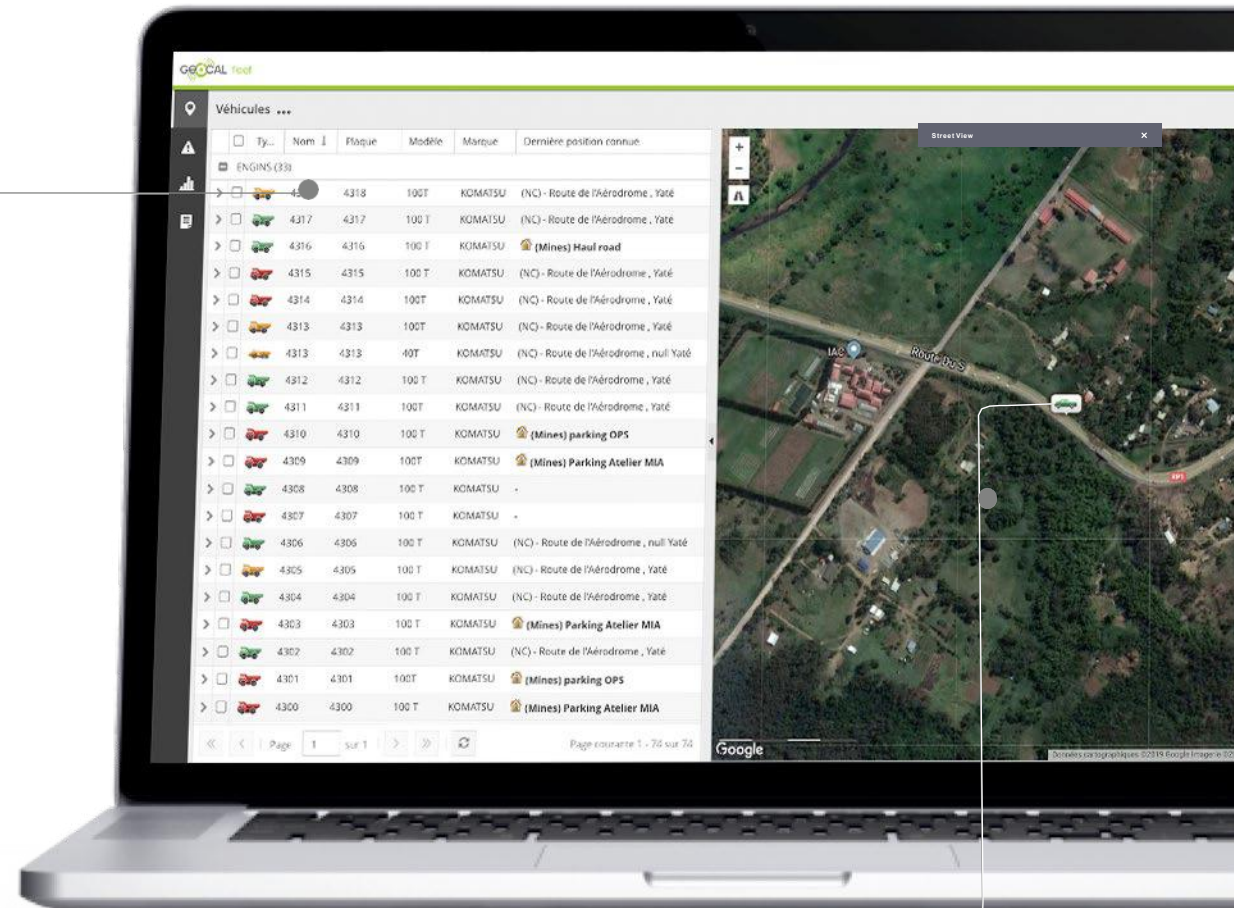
GEOCAL fleet

Véhicules ...

| Ty... | Nom ↓ | Plaque | Modèle | Marque | Dernière position connue |
|---|---|---|---|---|---|
| ENGINS (33) | | | | | |
| | 43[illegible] | 4318 | 100T | KOMATSU | (NC) - Route de l'Aérodrome , Yaté |
| | 4317 | 4317 | 100 T | KOMATSU | (NC) - Route de l'Aérodrome , Yaté |
| | 4316 | 4316 | 100 T | KOMATSU | (Mines) Haul road |
| | 4315 | 4315 | 100 T | KOMATSU | (NC) - Route de l'Aérodrome , Yaté |
| | 4314 | 4314 | 100T | KOMATSU | (NC) - Route de l'Aérodrome , Yaté |
| | 4313 | 4313 | 100T | KOMATSU | (NC) - Route de l'Aérodrome , Yaté |
| | 4313 | 4313 | 40T | KOMATSU | (NC) - Route de l'Aérodrome , null Yaté |
| | 4312 | 4312 | 100 T | KOMATSU | (NC) - Route de l'Aérodrome , Yaté |
| | 4311 | 4311 | 100T | KOMATSU | (NC) - Route de l'Aérodrome , Yaté |
| | 4310 | 4310 | 100 T | KOMATSU | (Mines) parking OPS |
| | 4309 | 4309 | 100T | KOMATSU | (Mines) Parking Atelier MIA |
| | 4308 | 4308 | 100 T | KOMATSU | - |
| | 4307 | 4307 | 100 T | KOMATSU | - |
| | 4306 | 4306 | 100 T | KOMATSU | (NC) - Route de l'Aérodrome , null Yaté |
| | 4305 | 4305 | 100 T | KOMATSU | (NC) - Route de l'Aérodrome , Yaté |
| | 4304 | 4304 | 100 T | KOMATSU | (NC) - Route de l'Aérodrome , Yaté |
| | 4303 | 4303 | 100 T | KOMATSU | (Mines) Parking Atelier MIA |
| | 4302 | 4302 | 100 T | KOMATSU | (NC) - Route de l'Aérodrome , Yaté |
| | 4301 | 4301 | 100T | KOMATSU | (Mines) parking OPS |
| | 4300 | 4300 | 100 T | KOMATSU | (Mines) Parking Atelier MIA |

Page 1 sur 1

Page courante 1 - 74 sur 74

Street View ×

+
-

IAC

Route du S

Google

Données cartographiques ©2019 Google Imagerie ©2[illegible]